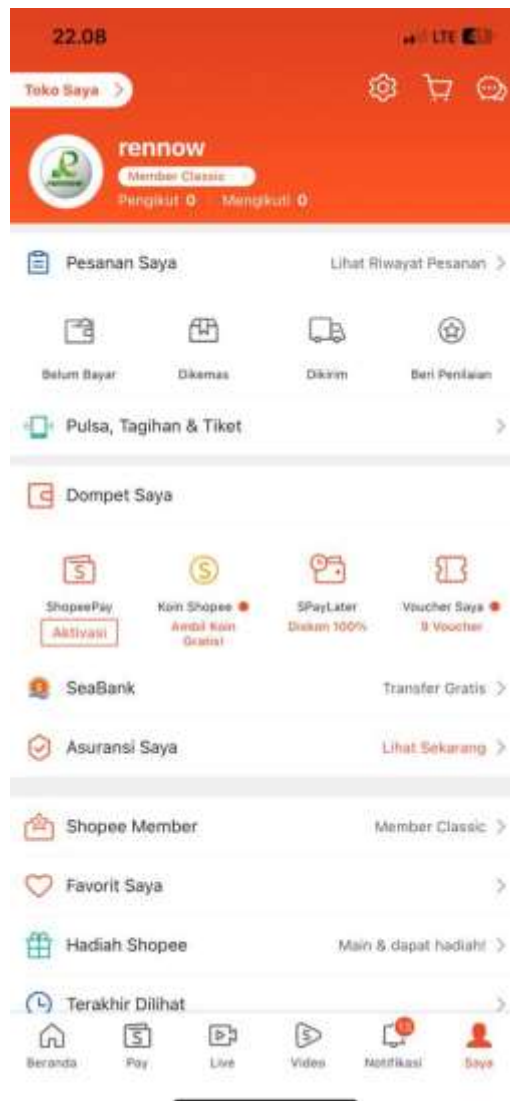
22.08

LTE

Toko Saya >

rennow
Member Classic >
Pengikut 0 Mengikuti 0

Pesanan Saya
Lihat Riwayat Pesanan >

Belum Bayar
Dikemas
Dikirim
Beri Penilaian

Pulsa, Tagihan & Tiket >

Dompet Saya

ShopeePay
Aktivasi
Koin Shopee
Ambil Koin Gratis!
SPayLater
Diskon 100%
Voucher Saya
9 Voucher

SeaBank
Transfer Gratis >

Asuransi Saya
Lihat Sekarang >

Shopee Member
Member Classic >

Favorit Saya >

Hadiah Shopee
Main & dapat hadiah! >

Terakhir Dilihat >

Beranda
Pay
Live
Video
Notifikasi
Saya